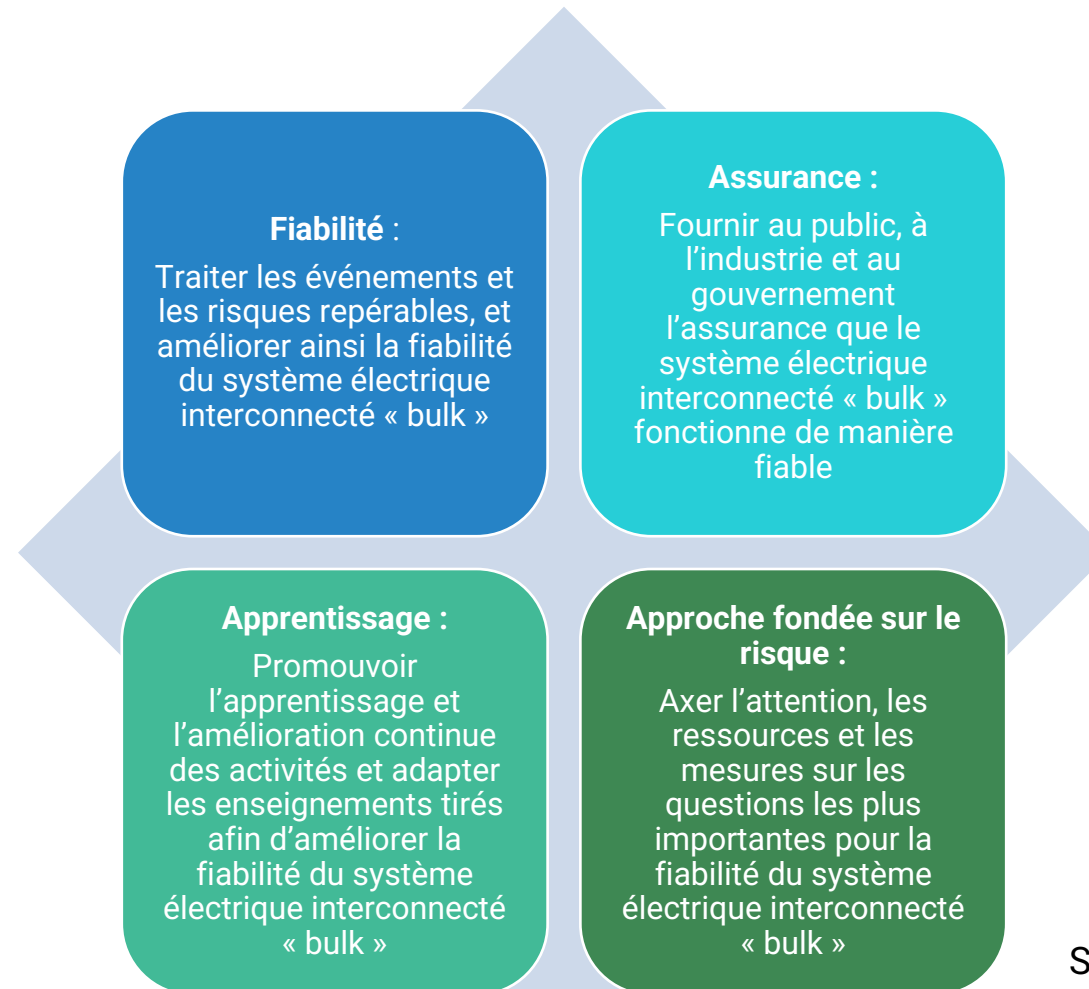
**Fiabilité** :

Traiter les événements et les risques repérables, et améliorer ainsi la fiabilité du système électrique interconnecté « bulk »

**Assurance :**

Fournir au public, à l'industrie et au gouvernement l'assurance que le système électrique interconnecté « bulk » fonctionne de manière fiable

**Apprentissage :**

Promouvoir l'apprentissage et l'amélioration continue des activités et adapter les enseignements tirés afin d'améliorer la fiabilité du système électrique interconnecté « bulk »

**Approche fondée sur le risque :**

Axer l'attention, les ressources et les mesures sur les questions les plus importantes pour la fiabilité du système électrique interconnecté « bulk »

S